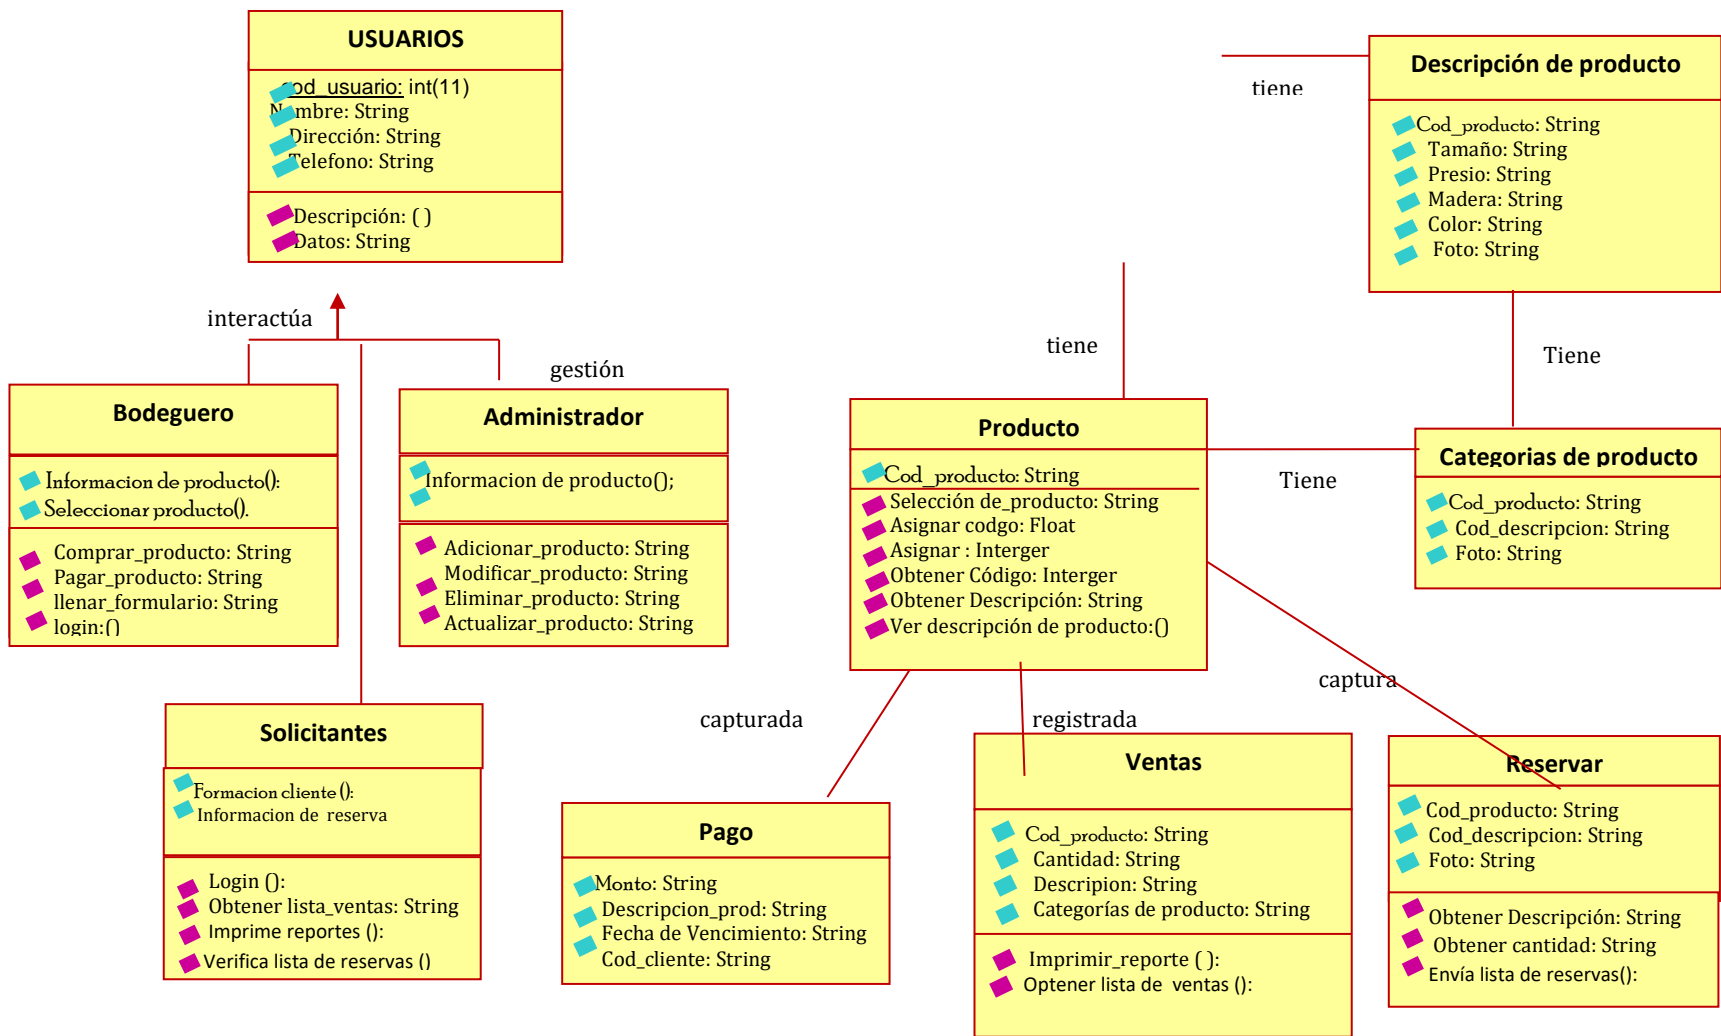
USUARIOS

cod_usuario: int(11)
Nombre: String
Dirección: String
Telefono: String

Descripción: ( )
Datos: String

interactúa

gestión

Bodeguero

Informacion de producto():
Seleccionar producto().

Comprar_producto: String
Pagar_producto: String
llenar_formulario: String
login:()

Administrador

Informacion de producto();

Adicionar_producto: String
Modificar_producto: String
Eliminar_producto: String
Actualizar_producto: String

Solicitantes

Formacion cliente ():
Informacion de reserva

Login ():
Obtener lista_ventas: String
Imprime reportes ():
Verifica lista de reservas ()

tiene

Descripción de producto

Cod_producto: String
Tamaño: String
Presio: String
Madera: String
Color: String
Foto: String

tiene

Tiene

Producto

Cod_producto: String
Selección de_producto: String
Asignar codgo: Float
Asignar : Interger
Obtener Código: Interger
Obtener Descripción: String
Ver descripción de producto:()

Tiene

Categorias de producto

Cod_producto: String
Cod_descripcion: String
Foto: String

capturada

registrada

captura

Pago

Monto: String
Descripcion_prod: String
Fecha de Vencimiento: String
Cod_cliente: String

Ventas

Cod_producto: String
Cantidad: String
Descripion: String
Categorías de producto: String

Imprimir_reporte ( ):
Optener lista de ventas ():

Reservar

Cod_producto: String
Cod_descripcion: String
Foto: String

Obtener Descripción: String
Obtener cantidad: String
Envía lista de reservas():